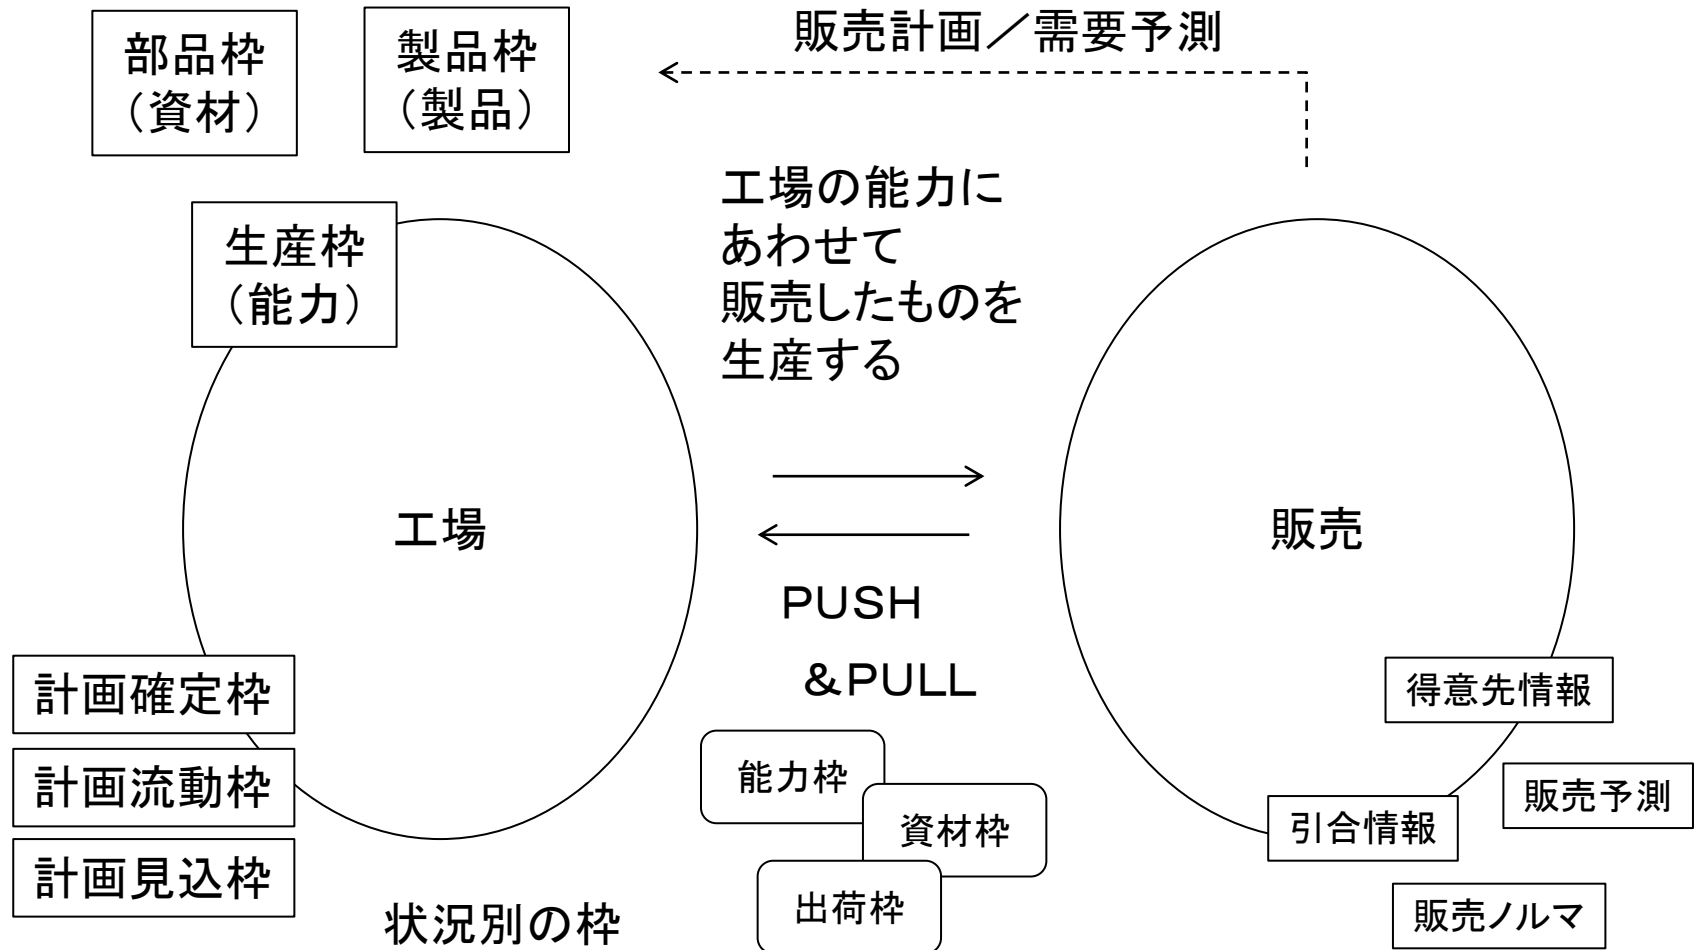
部品枠
（資材）

製品枠
（製品）

販売計画／需要予測

工場の能力に
あわせて
販売したものを
生産する

生産枠
（能力）

工場

販売

PUSH
＆PULL

得意先情報

計画確定枠

計画流動枠

計画見込枠

能力枠

資材枠

出荷枠

販売予測

引合情報

状況別の枠

販売ノルマ